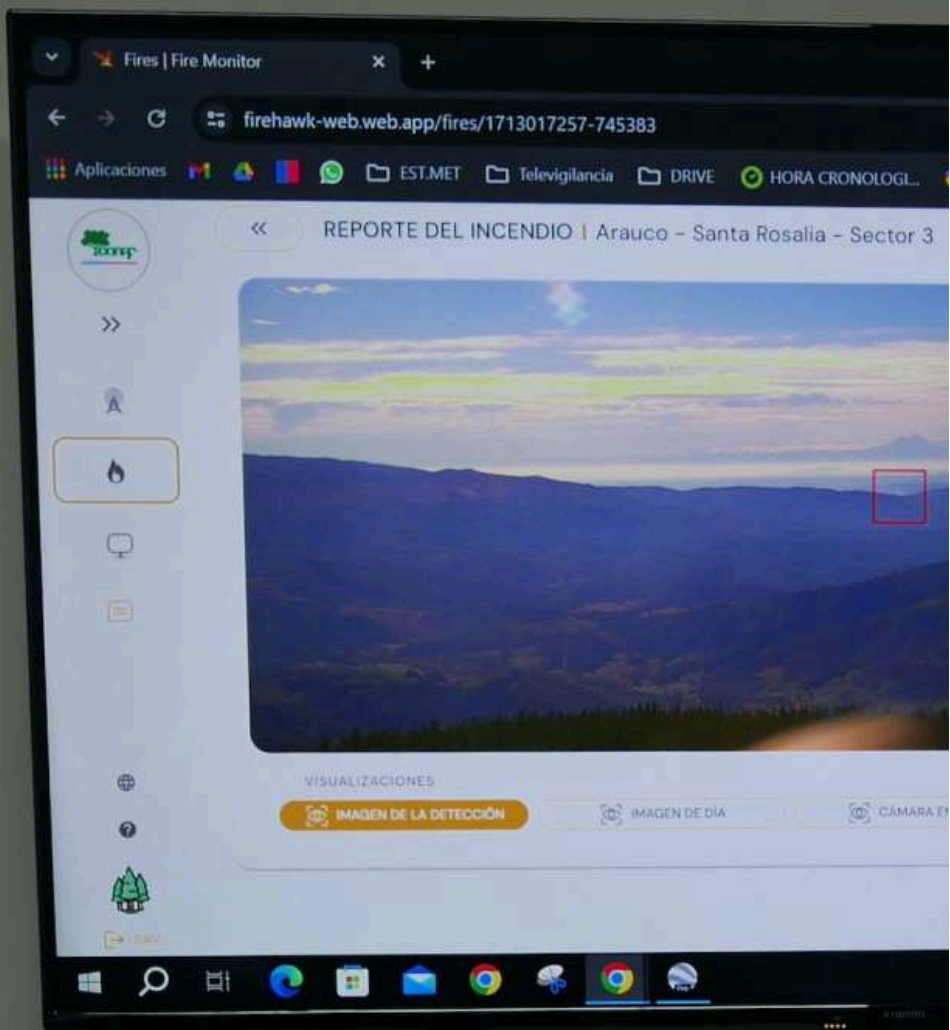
Fires | Fire Monitor

firehawk-web.web.app/fires/1713017257-745383

Aplicaciones EST.MET Televigilancia DRIVE HORA CRONOLOGI...

REPORTE DEL INCENDIO | Arauco - Santa Rosalia - Sector 3

VISUALIZACIONES

IMAGEN DE LA DETECCIÓN

IMAGEN DE DÍA

CAMARA EN